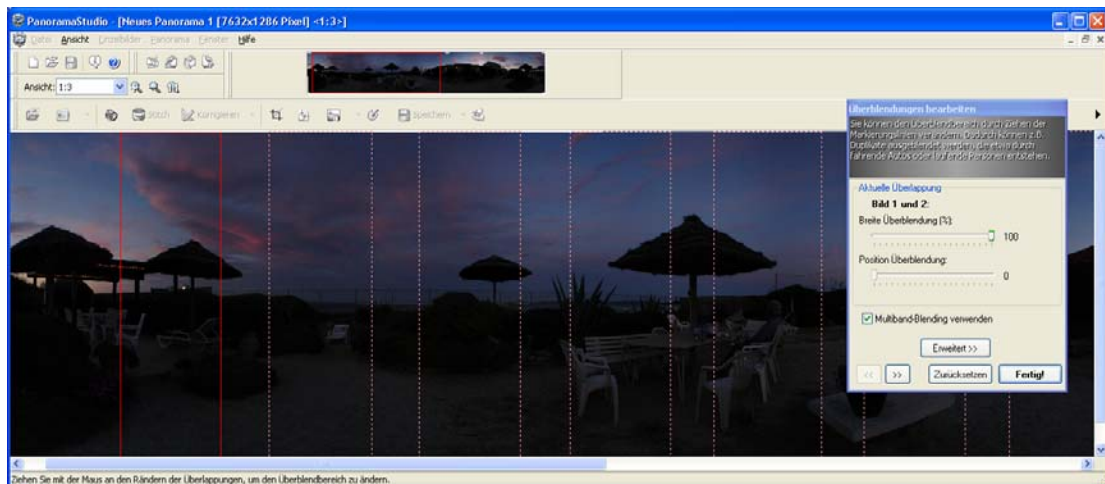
PanoramaStudio - [Neues Panorama 1 [7632x1286 Pixel] <1:3>]

Datei Ansicht Einzelbilder Panorama Fenster Hilfe

Ansicht: 1:3

Stitch Korrigieren Speichern

Überblendungen bearbeiten

Sie können den Überblendbereich durch Ziehen der Markierungslinien verändern. Dadurch können z.B. Duplikate ausgeblendet werden, die etwa durch fahrende Autos oder laufende Personen entstehen.

Aktuelle Überlappung

Bild 1 und 2:

Breite Überblendung (%):

100

Position Überblendung:

0

Multiband-Blending verwenden

Erweitert >>

<< >> Zurücksetzen Fertig!

Ziehen Sie mit der Maus an den Rändern der Überlappungen, um den Überblendbereich zu ändern.